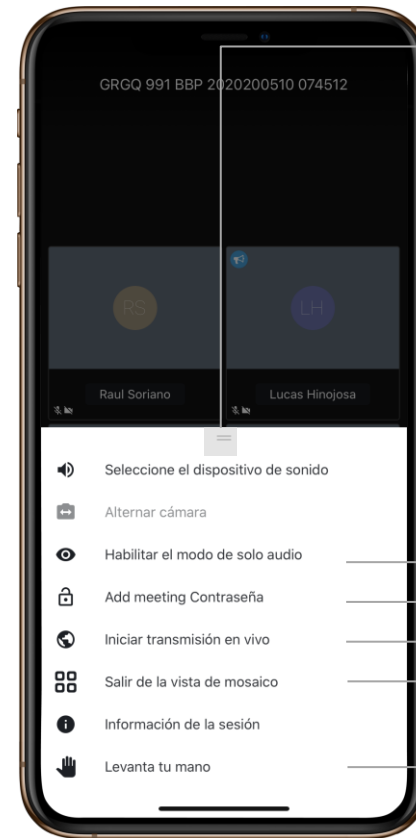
GRGQ 991 BBP 2020200510 074512

RS

Raul Soriano

LH

Lucas Hinojosa

Seleccione el dispositivo de sonido

Alternar cámara

Habilitar el modo de solo audio

Add meeting Contraseña

Iniciar transmisión en vivo

Salir de la vista de mosaico

Información de la sesión

Levanta tu mano